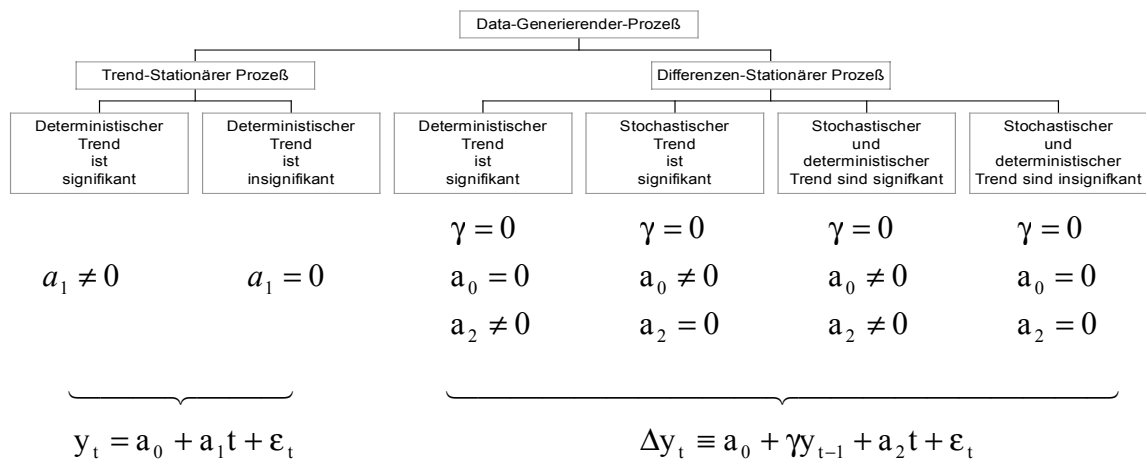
Data-Generierender-Prozeß

Trend-Stationärer Prozeß

Differenzen-Stationärer Prozeß

Deterministischer Trend ist signifikant

Deterministischer Trend ist insignifikant

Deterministischer Trend ist signifikant

Stochastischer Trend ist signifikant

Stochastischer und deterministischer Trend sind signifikant

Stochastischer und deterministischer Trend sind insignifikant

$a_1 \neq 0$

$a_1 = 0$

$\gamma = 0$
$a_0 = 0$
$a_2 \neq 0$

$\gamma = 0$
$a_0 \neq 0$
$a_2 = 0$

$\gamma = 0$
$a_0 \neq 0$
$a_2 \neq 0$

$\gamma = 0$
$a_0 = 0$
$a_2 = 0$

$y_t = a_0 + a_1 t + \varepsilon_t$

$\Delta y_t \equiv a_0 + \gamma y_{t-1} + a_2 t + \varepsilon_t$